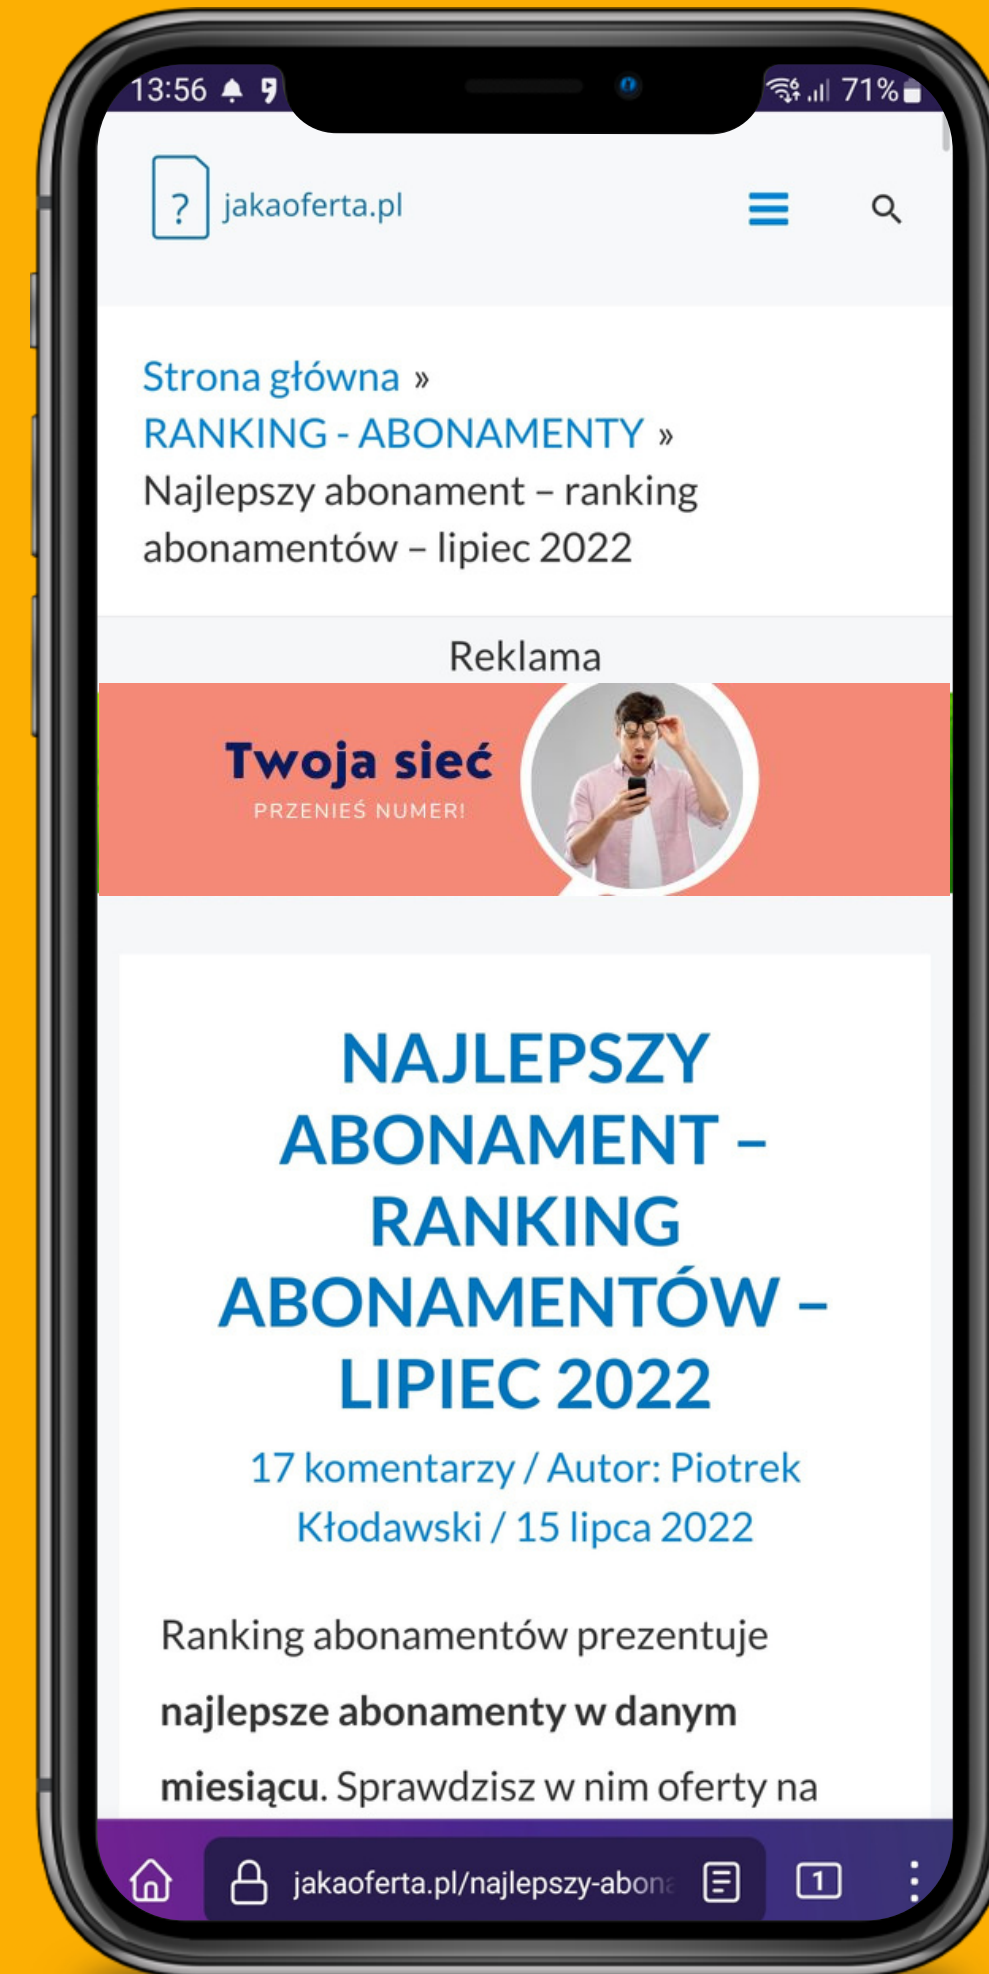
13:56 71%

? jakaoferta.pl

Strona główna » RANKING - ABONAMENTY » Najlepszy abonament – ranking abonamentów – lipiec 2022

Reklama

Twoja sieć
PRZENIEŚ NUMER!

NAJLEPSZY ABONAMENT – RANKING ABONAMENTÓW – LIPIEC 2022

17 komentarzy / Autor: Piotrek Kłodawski / 15 lipca 2022

Ranking abonamentów prezentuje **najlepsze abonamenty w danym miesiącu**. Sprawdzisz w nim oferty na

jakaoferta.pl/najlepszy-abon

1